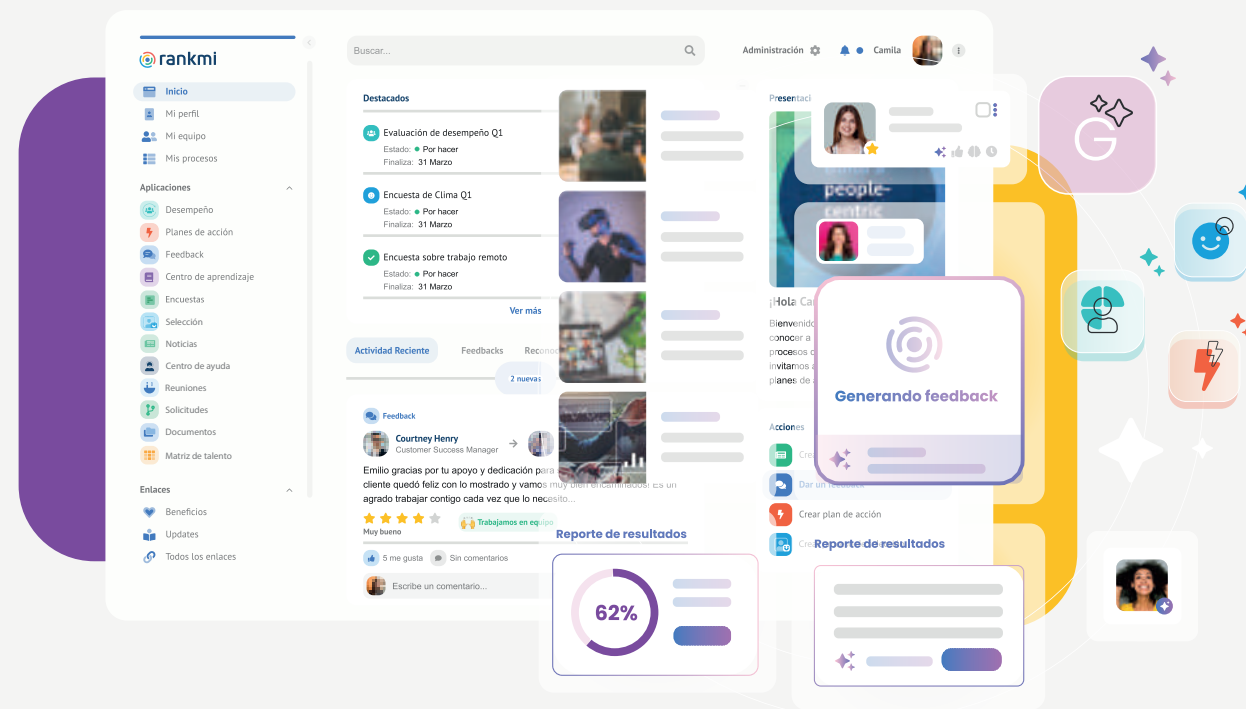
rankmi

Inicio
Mi perfil
Mi equipo
Mis procesos

Aplicaciones
Desempeño
Planes de acción
Feedback
Centro de aprendizaje
Encuestas
Selección
Noticias
Centro de ayuda
Reuniones
Solicitudes
Documentos
Matriz de talento

Enlaces
Beneficios
Updates
Todos los enlaces

Buscar...

Administración
Camila

Destacados

Evaluación de desempeño Q1
Estado: Por hacer
Finaliza: 31 Marzo

Encuesta de Clima Q1
Estado: Por hacer
Finaliza: 31 Marzo

Encuesta sobre trabajo remoto
Estado: Por hacer
Finaliza: 31 Marzo

Ver más

Actividad Reciente
Feedbacks
Recono

2 nuevas

Feedback
Courtney Henry
Customer Success Manager
Emilio gracias por tu apoyo y dedicación para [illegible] cliente quedó feliz con lo mostrado y vamos muy bien encaminados! Es un agrado trabajar contigo cada vez que lo necesito...
Muy bueno
Trabajamos en equipo
5 me gusta
Sin comentarios
Escribe un comentario...

Presentaci
people-centric
¡Hola Ca
Bienvenido
conocer a
procesos d
invitamos a
planes de

Acciones
Crea
Dar un feedback
Crear plan de acción
Cre

Generando feedback

Reporte de resultados
62%

Reporte de resultados